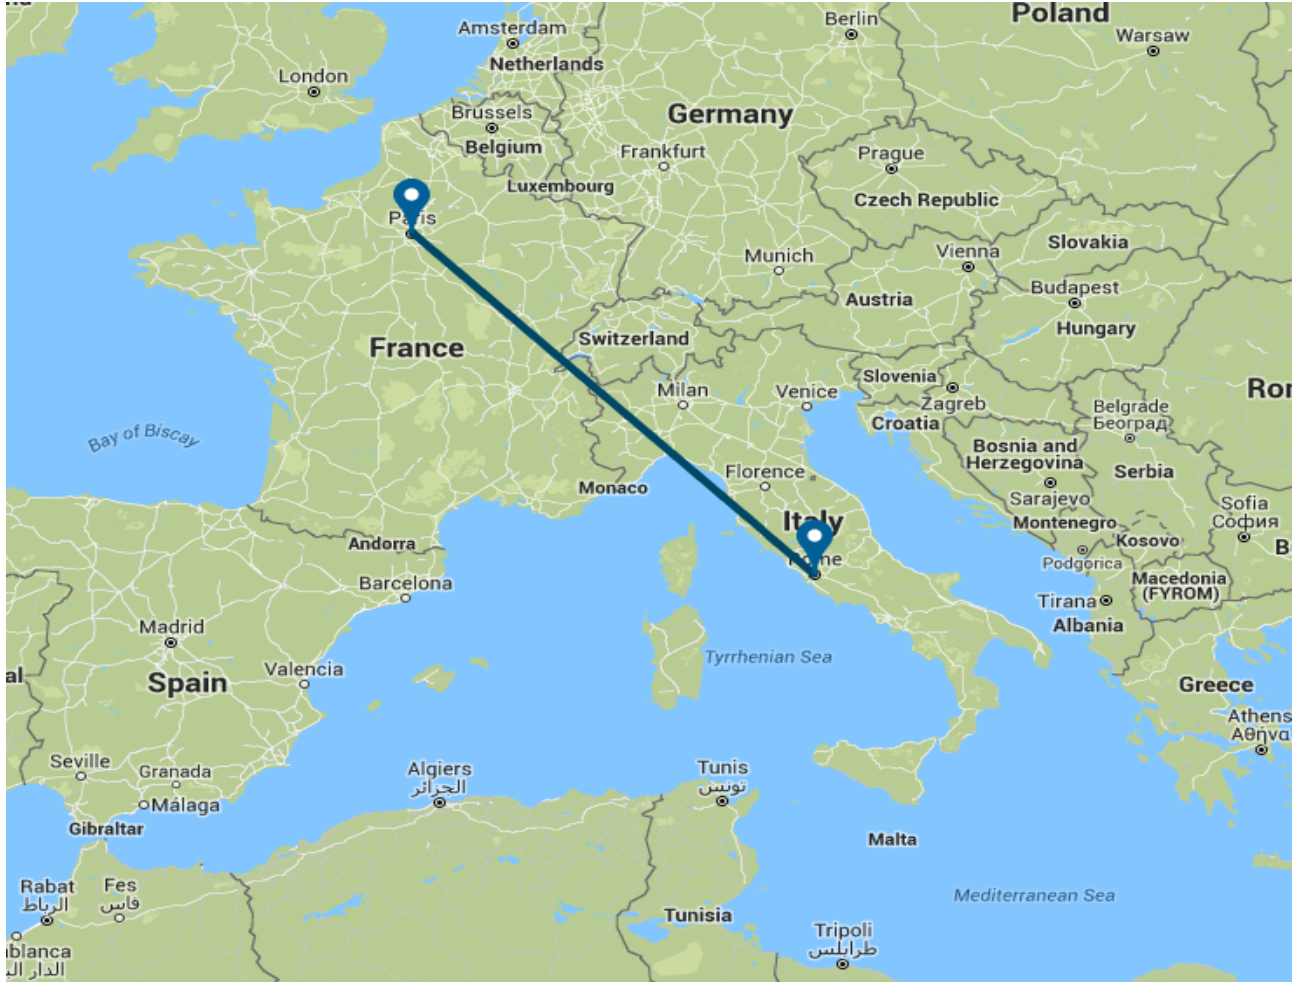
Amsterdam
Berlin
Poland
Warsaw
London
Netherlands
Brussels
Germany
Belgium
Frankfurt
Prague
Luxembourg
Czech Republic
Paris
Slovakia
Vienna
Munich
Budapest
Austria
Hungary
France
Switzerland
Slovenia
Rom
Milan
Venice
Zagreb
Belgrade
Београд
Croatia
Bay of Biscay
Bosnia and Herzegovina
Florence
Serbia
Monaco
Sarajevo
Sofia
София
Italy
Montenegro
Kosovo
Andorra
Rome
Podgorica
Macedonia (FYROM)
Barcelona
Tirana
Albania
Madrid
Tyrrhenian Sea
Valencia
Spain
Greece
Athens
Αθήνα
Seville
Granada
Algiers
الجزائر
Tunis
تونس
Málaga
Gibraltar
Malta
Rabat
الرباط
Fes
فاس
Mediterranean Sea
Tunisia
Tripoli
طرابلس
blanca
الدار ال